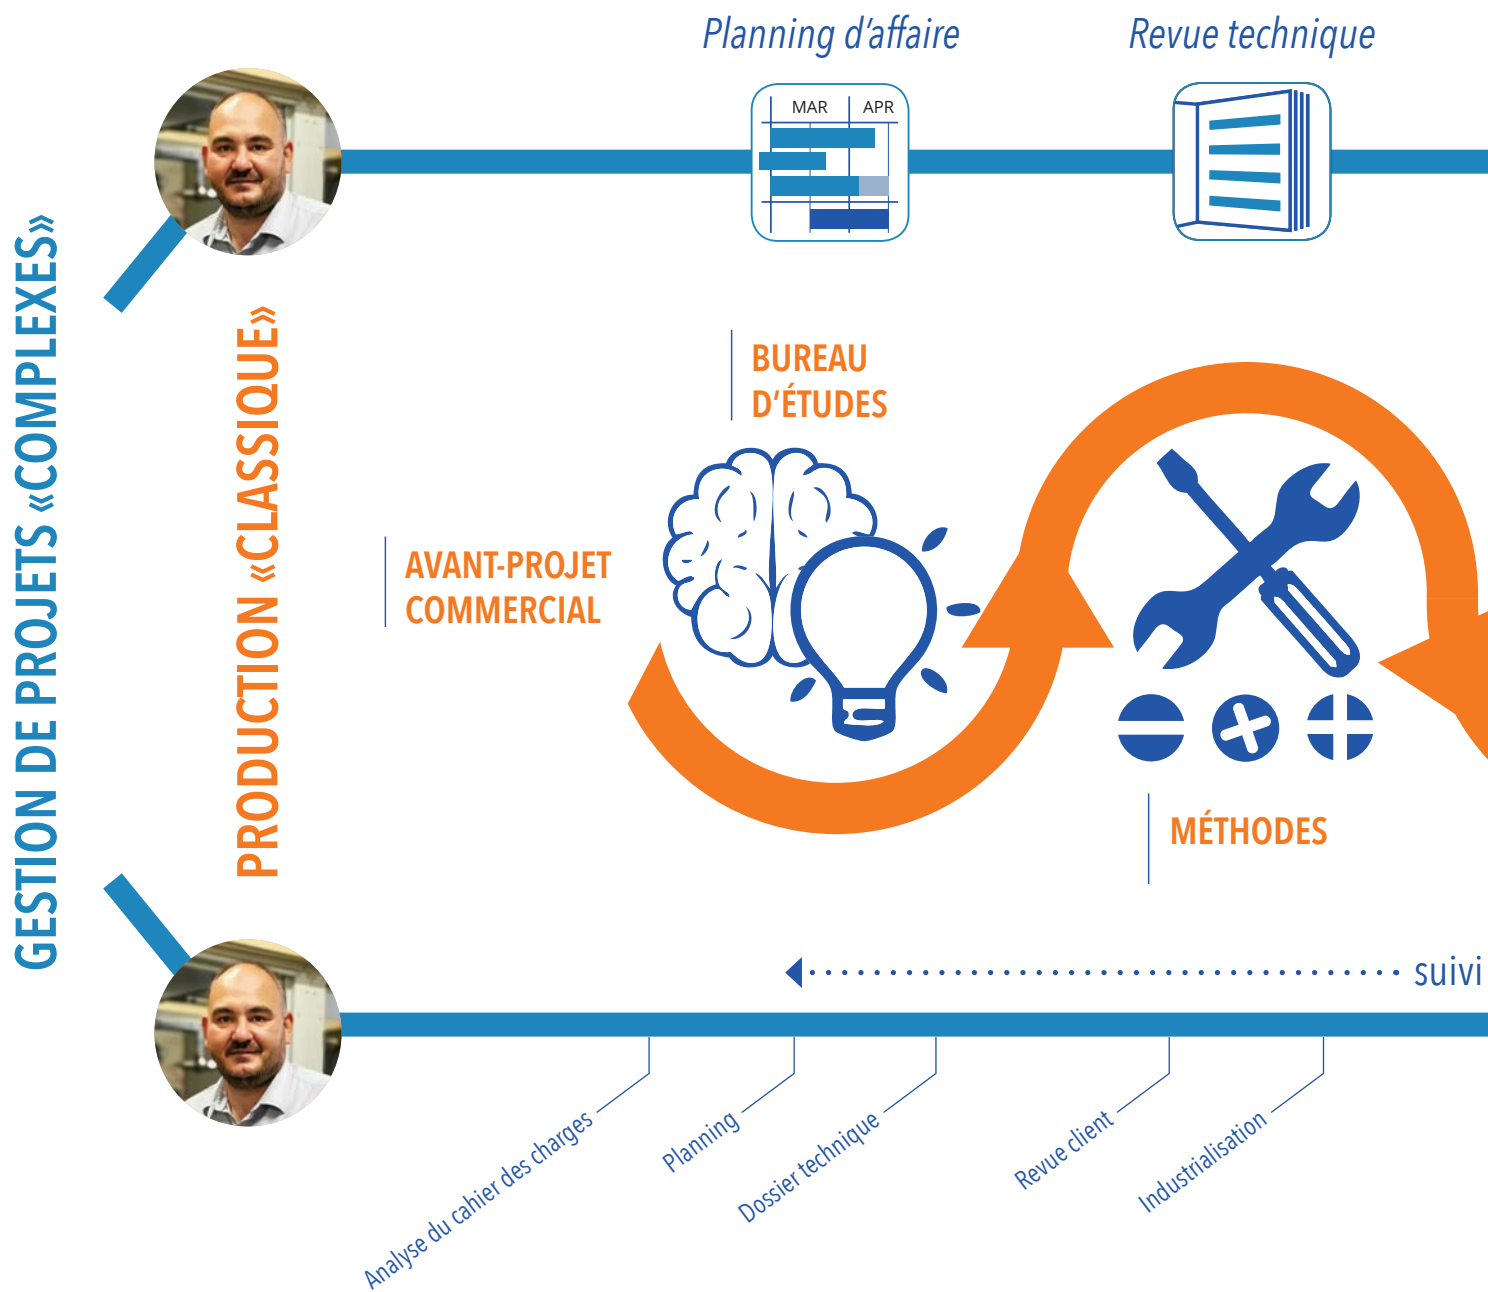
GESTION DE PROJETS «COMPLEXES»

PRODUCTION «CLASSIQUE»

Planning d'affaire

MAR APR

Revue technique

BUREAU D'ÉTUDES

AVANT-PROJET COMMERCIAL

MÉTHODES

suivi

Analyse du cahier des charges

Planning

Dossier technique

Revue client

Industrialisation